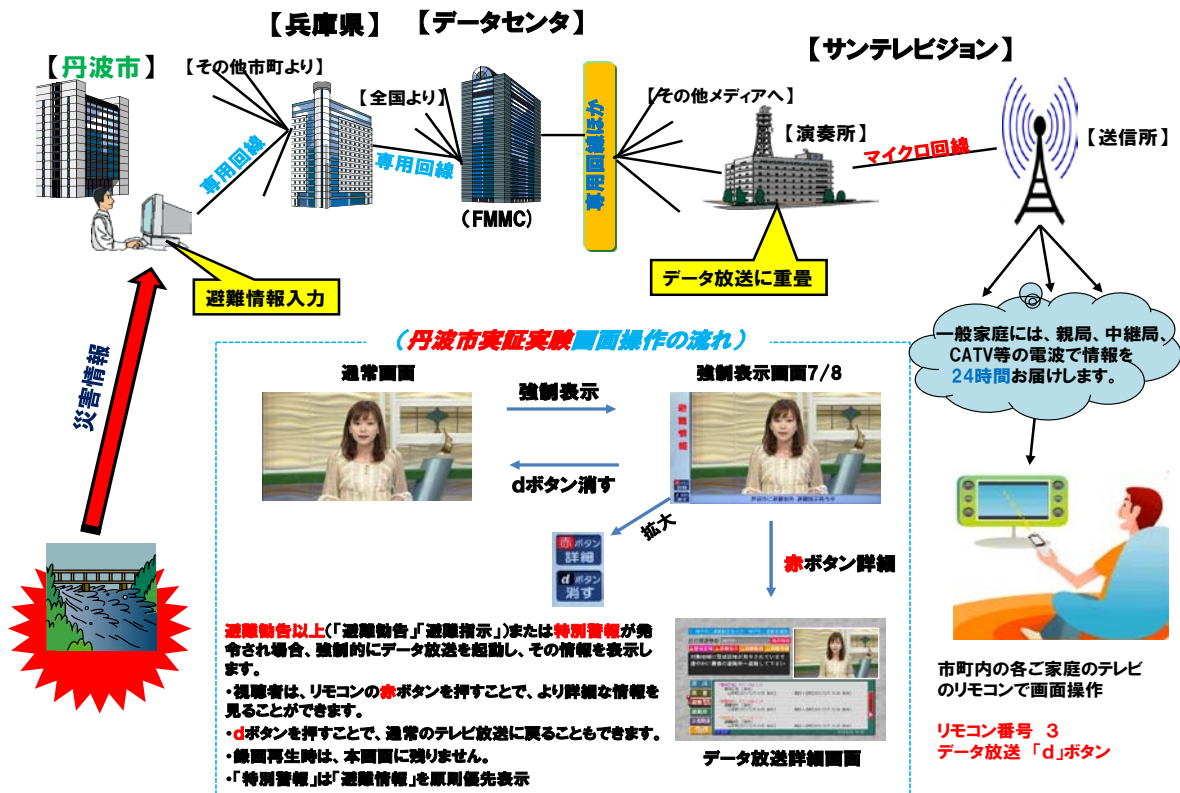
【兵庫県】 【データセンタ】

【丹波市】

【その他市町より】

【全国より】

専用回線

専用回線

（FMMC）

専用回線接続

【その他メディアへ】

【サンテレビジョン】

【演奏所】

マイクロ回線

【送信所】

データ放送に重畳

避難情報入力

災害情報

（丹波市実証実験画面操作の流れ）

通常画面

強制表示

強制表示画面7/8

dボタン消す

拡大

赤ボタン詳細

赤ボタン詳細

dボタン消す

一般家庭には、親局、中継局、CATV等の電波で情報を24時間お届けします。

避難勧告以上（「避難勧告」「避難指示」）または特別警報が発令され場合、強制的にデータ放送を起動し、その情報を表示します。

・視聴者は、リモコンの赤ボタンを押すことで、より詳細な情報を見ることができます。

・dボタンを押すことで、通常のテレビ放送に戻ることもできます。

・録画再生時は、本画面に残りません。

・「特別警報」は「避難情報」を原則優先表示

データ放送詳細画面

市町内の各ご家庭のテレビのリモコンで画面操作

リモコン番号 3
データ放送 「d」ボタン